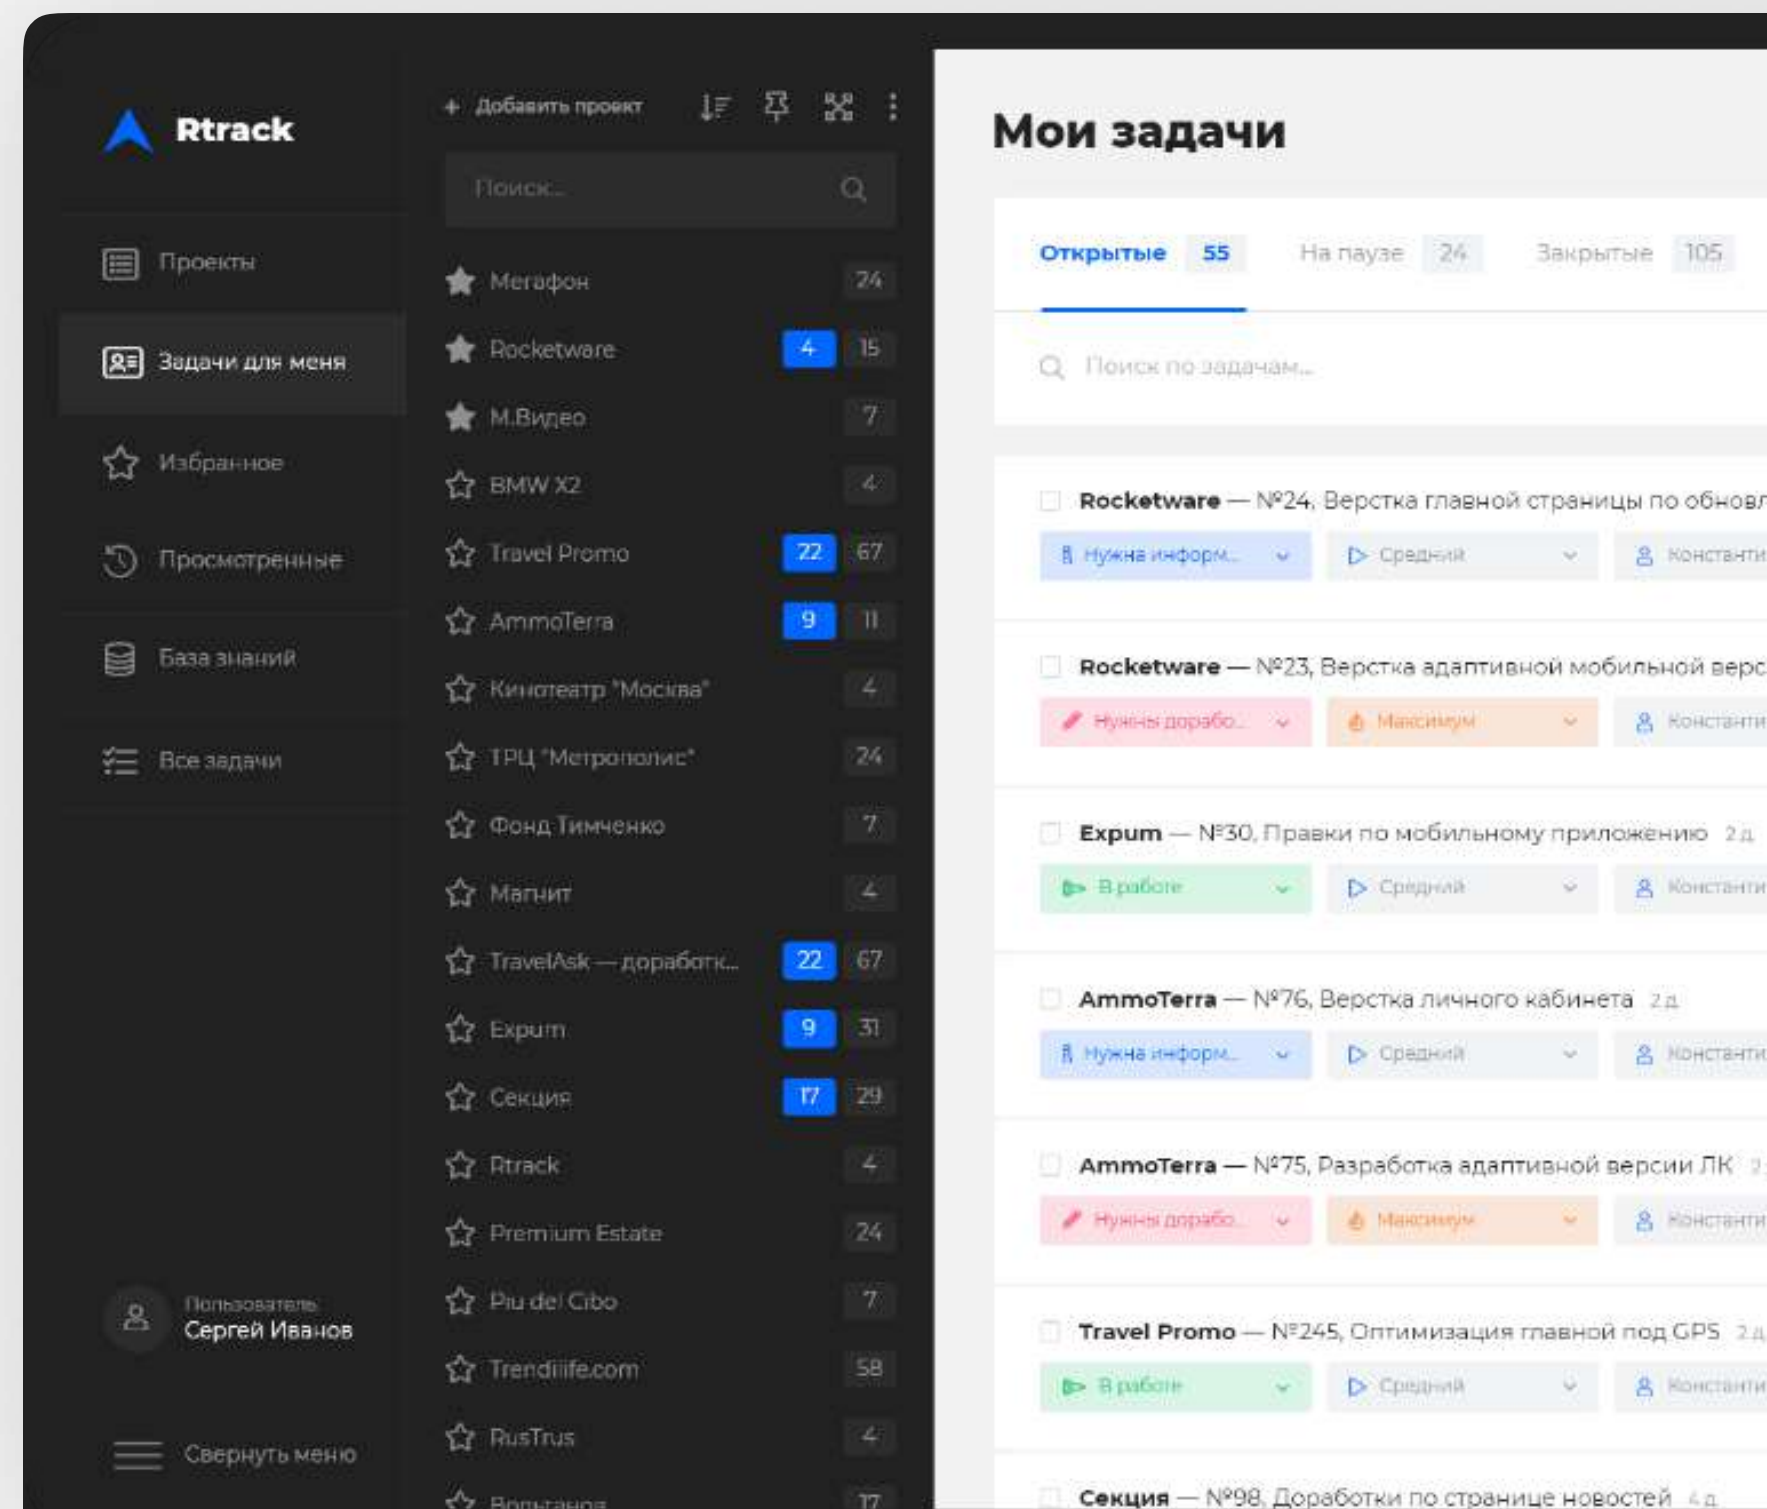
Rtrack

Проекты

Задачи для меня

Избранное

Просмотренные

База знаний

Все задачи

Пользователь
Сергей Иванов

Свернуть меню

+ Добавить проект

Поиск...

Мегафон 24
Rocketware 4 15
М.Видео 7
BMW X2 4
Travel Promo 22 67
AmmoTerra 9 11
Кинотеатр "Москва" 4
ТРЦ "Метрополис" 24
Фонд Тимченко 7
Магнит 4
TravelAsk — доработк... 22 67
Expum 9 31
Секция 17 29
Rtrack 4
Premium Estate 24
Piu del Cibo 7
Trendiilife.com 58
RusTrus 4
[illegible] 17

Мои задачи

Открытые 55 На паузе 24 Закрытые 105

Поиск по задачам...

Rocketware — №24, Верстка главной страницы по обновл
Нужна информ... Средний Константи

Rocketware — №23, Верстка адаптивной мобильной верс
Нужны доработ... Максимум Константи

Expum — №30, Правки по мобильному приложению 2 д
В работе Средний Константи

AmmoTerra — №76, Верстка личного кабинета 2 д
Нужна информ... Средний Константи

AmmoTerra — №75, Разработка адаптивной версии ЛК 2
Нужны доработ... Максимум Константи

Travel Promo — №245, Оптимизация главной под GPS 2 д
В работе Средний Константи

Секция — №98, Доработки по странице новостей 4 д